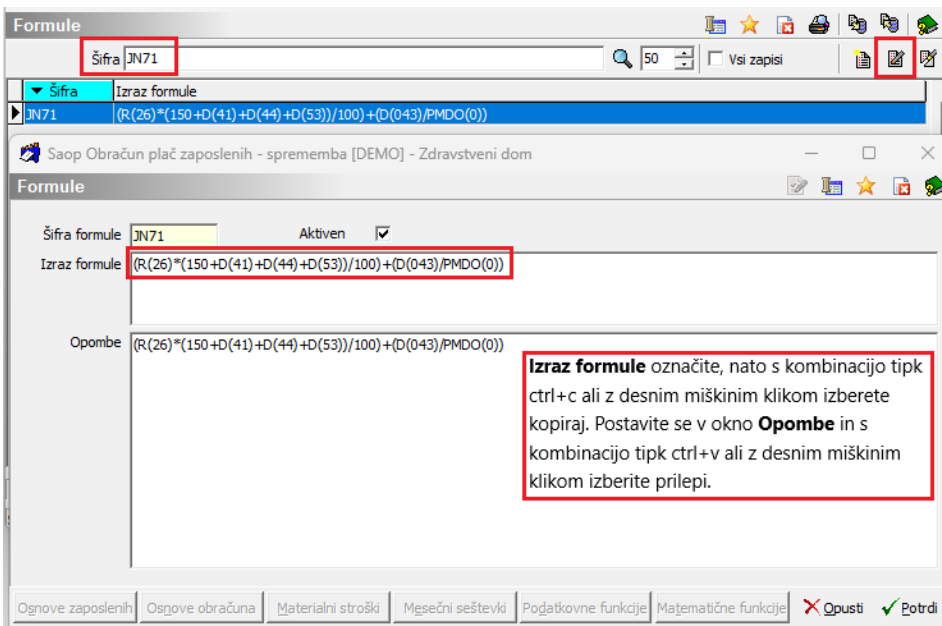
Formule

Šifra JN71

50

Vsi zapisi

| Šifra | Izraz formule |
|---|---|
| JN71 | (R(26)*(150+D(41)+D(44)+D(53))/100)+(D(043)/PMDO(0)) |

Saop Obračun plač zaposlenih - sprememba [DEMO] - Zdravstveni dom

Formule

Šifra formule JN71

Aktiven

Izraz formule (R(26)*(150+D(41)+D(44)+D(53))/100)+(D(043)/PMDO(0))

Opombe (R(26)*(150+D(41)+D(44)+D(53))/100)+(D(043)/PMDO(0))

**Izraz formule** označite, nato s kombinacijo tipk ctrl+c ali z desnim miškinim klikom izberete kopiraj. Postavite se v okno **Opombe** in s kombinacijo tipk ctrl+v ali z desnim miškinim klikom izberite prilepi.

Osnove zaposlenih | Osnove obračuna | Materialni stroški | Mesečni seštevki | Podatkovne funkcije | Matematične funkcije | Opusti | Potrdi